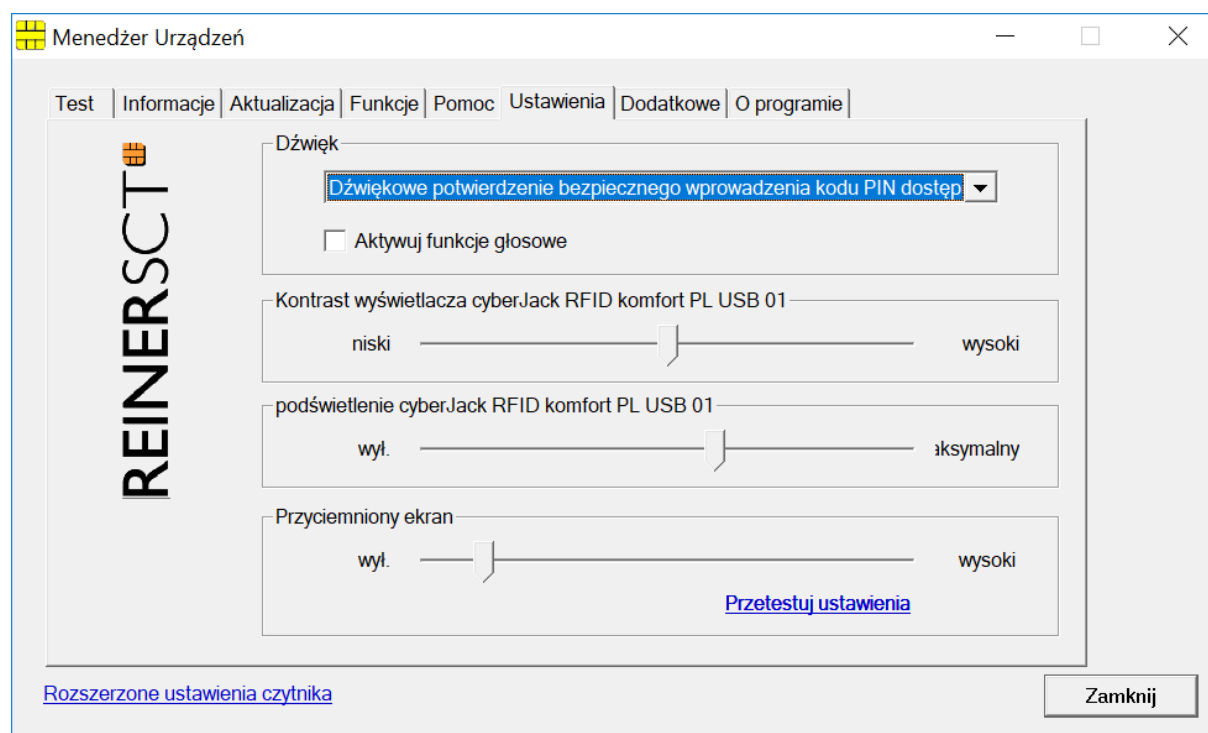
Menedżer Urządzeń

Test | Informacje | Aktualizacja | Funkcje | Pomoc | Ustawienia | Dodatkowe | O programie

REINERSCT

Dźwięk

Dźwiękowe potwierdzenie bezpiecznego wprowadzenia kodu PIN dostęp

Aktywuj funkcje głosowe

Kontrast wyświetlacza cyberJack RFID komfort PL USB 01

niski

wysoki

podświetlenie cyberJack RFID komfort PL USB 01

wył.

ıksymalny

Przyciemniony ekran

wył.

wysoki

Przetestuj ustawienia

Rozszerzone ustawienia czytnika

Zamknij